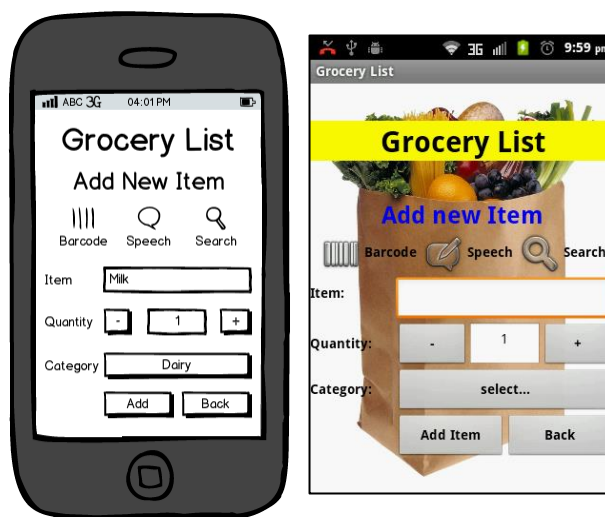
ABC 3G 04:01 PM

Grocery List

Add New Item

Barcode Speech Search

Item Milk

Quantity - 1 +

Category Dairy

Add Back

3G 9:59 pm

Grocery List

Grocery List

Add new Item

Barcode Speech Search

Item:

Quantity: - 1 +

Category: select...

Add Item Back